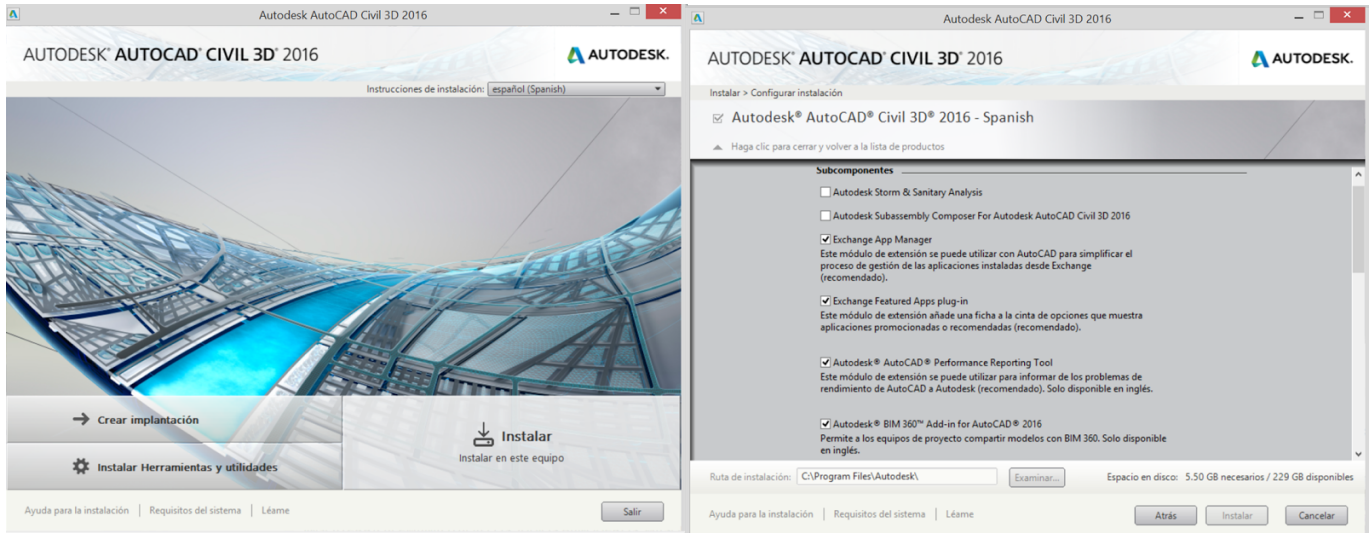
Autodesk AutoCAD Civil 3D 2016

AUTODESK® AUTOCAD® CIVIL 3D® 2016

AUTODESK.

Instrucciones de instalación: español (Spanish)

Crear implantación

Instalar Herramientas y utilidades

Instalar
Instalar en este equipo

Ayuda para la instalación | Requisitos del sistema | Léame

Salir

Autodesk AutoCAD Civil 3D 2016

AUTODESK® AUTOCAD® CIVIL 3D® 2016

AUTODESK.

Instalar > Configurar instalación

Autodesk® AutoCAD® Civil 3D® 2016 - Spanish

Haga clic para cerrar y volver a la lista de productos

Subcomponentes

Autodesk Storm & Sanitary Analysis

Autodesk Subassembly Composer For Autodesk AutoCAD Civil 3D 2016

Exchange App Manager
Este módulo de extensión se puede utilizar con AutoCAD para simplificar el proceso de gestión de las aplicaciones instaladas desde Exchange (recomendado).

Exchange Featured Apps plug-in
Este módulo de extensión añade una ficha a la cinta de opciones que muestra aplicaciones promocionadas o recomendadas (recomendado).

Autodesk® AutoCAD® Performance Reporting Tool
Este módulo de extensión se puede utilizar para informar de los problemas de rendimiento de AutoCAD a Autodesk (recomendado). Solo disponible en inglés.

Autodesk® BIM 360™ Add-in for AutoCAD® 2016
Permite a los equipos de proyecto compartir modelos con BIM 360. Solo disponible en inglés.

Ruta de instalación: C:\Program Files\Autodesk\ Examinar...

Espacio en disco: 5.50 GB necesarios / 229 GB disponibles

Ayuda para la instalación | Requisitos del sistema | Léame

Atrás Instalar Cancelar